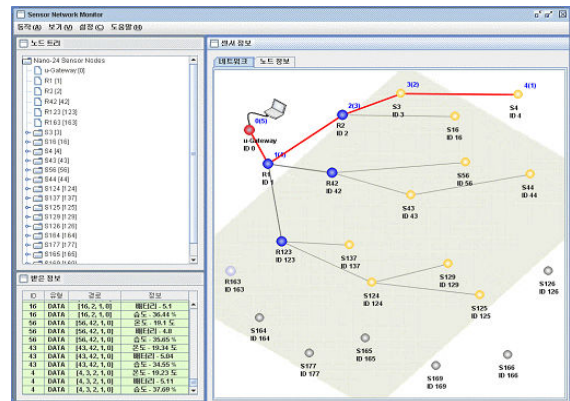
Sensor Network Monitor

동작(A) 보기(V) 설정(C) 도움말(H)

노드 트리

Nano-24 Sensor Nodes
u-Gateway [0]
R1 [1]
R2 [2]
R42 [42]
R123 [123]
R163 [163]
S3 [3]
S16 [16]
S4 [4]
S43 [43]
S56 [56]
S44 [44]
S124 [124]
S137 [137]
S125 [125]
S129 [129]
S126 [126]
S164 [164]
S177 [177]
S165 [165]

받은 정보

| ID | 유형 | 경로 | 정보 |
|---|---|---|---|
| 16 | DATA | [16, 2, 1, 0] | 배터리 - 5.1 |
| 16 | DATA | [16, 2, 1, 0] | 습도 - 36.44 % |
| 56 | DATA | [56, 42, 1, 0] | 온도 - 19.1 도 |
| 56 | DATA | [56, 42, 1, 0] | 배터리 - 4.8 |
| 56 | DATA | [56, 42, 1, 0] | 습도 - 35.65 % |
| 43 | DATA | [43, 42, 1, 0] | 온도 - 19.34 도 |
| 43 | DATA | [43, 42, 1, 0] | 배터리 - 5.04 |
| 43 | DATA | [43, 42, 1, 0] | 습도 - 34.55 % |
| 4 | DATA | [4, 3, 2, 1, 0] | 온도 - 19.23 도 |
| 4 | DATA | [4, 3, 2, 1, 0] | 배터리 - 5.11 |
| 4 | DATA | [4, 3, 2, 1, 0] | 습도 - 37.69 % |

센서 정보

네트워크 노드 정보

0(5) u-Gateway ID 0
1(4) R1 ID 1
2(3) R2 ID 2
3(2) S3 ID 3
4(1) S4 ID 4
S16 ID 16
R42 ID 42
S56 ID 56
S44 ID 44
S43 ID 43
R123 ID 123
S137 ID 137
S129 ID 129
R163 ID 163
S124 ID 124
S125 ID 125
S126 ID 126
S164 ID 164
S165 ID 165
S177 ID 177
S169 ID 169
S166 ID 166